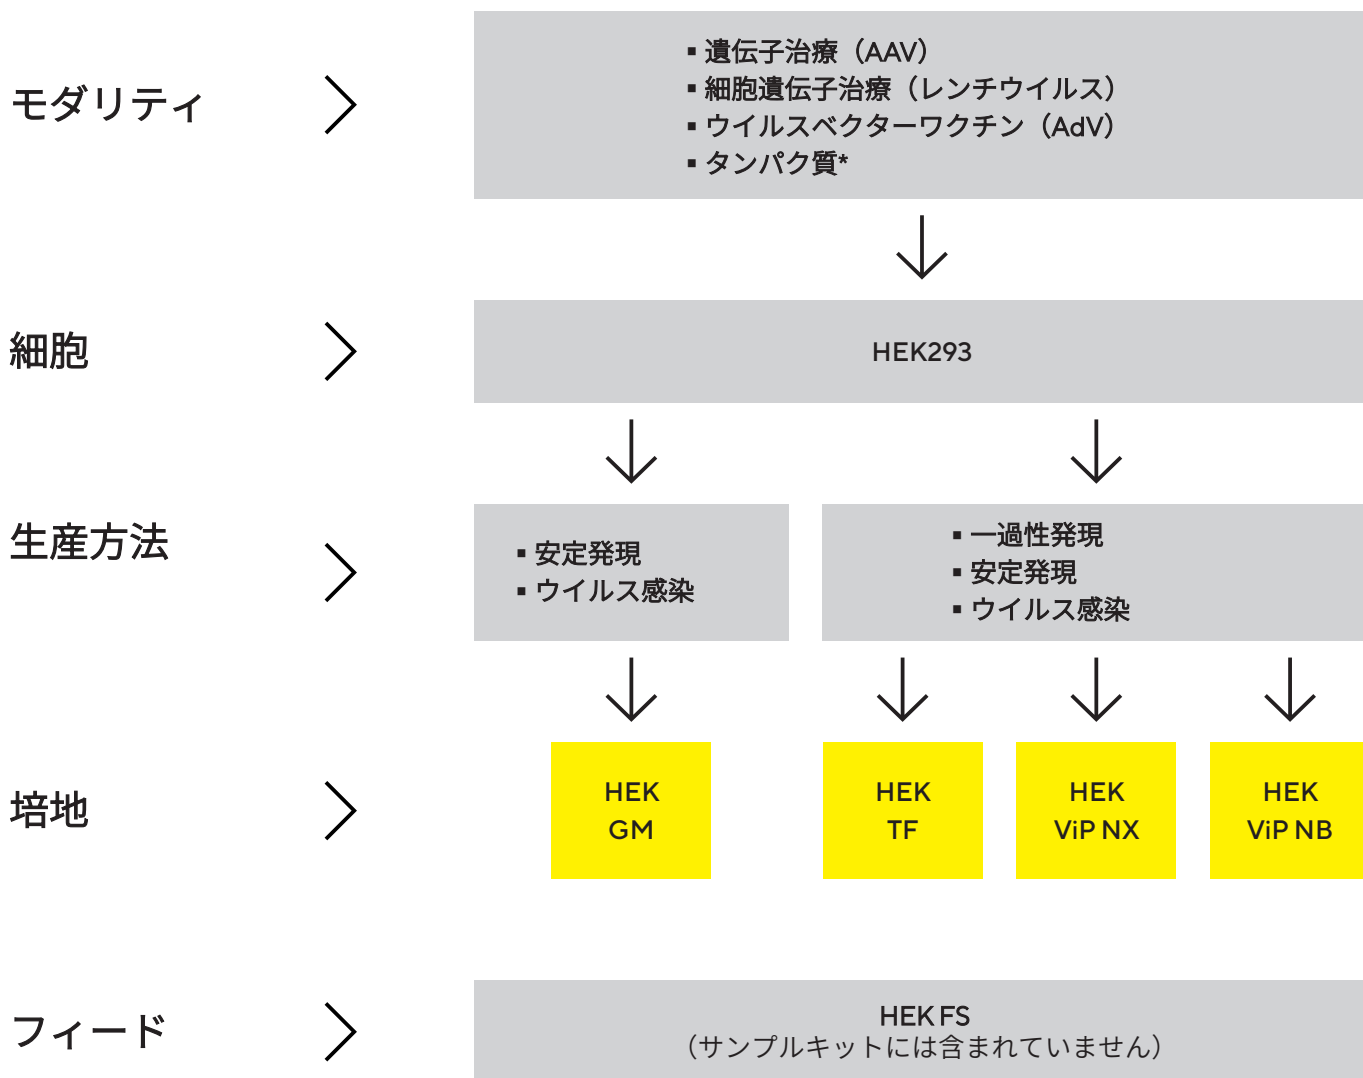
モダリティ

▪ 遺伝子治療（AAV）
▪ 細胞遺伝子治療（レンチウイルス）
▪ ウイルスベクターワクチン（AdV）
▪ タンパク質*

細胞

HEK293

生産方法

▪ 安定発現
▪ ウイルス感染

▪ 一過性発現
▪ 安定発現
▪ ウイルス感染

培地

HEK GM

HEK TF

HEK ViP NX

HEK ViP NB

フィード

HEK FS
（サンプルキットには含まれていません）